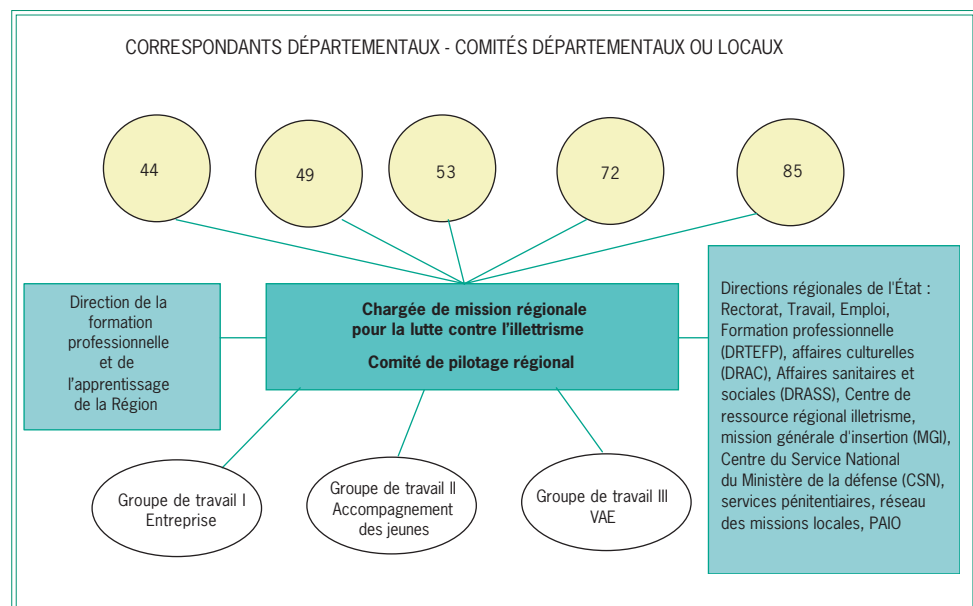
CORRESPONDANTS DÉPARTEMENTAUX - COMITÉS DÉPARTEMENTAUX OU LOCAUX

44

49

53

72

85

Direction de la formation professionnelle et de l'apprentissage de la Région

Chargée de mission régionale pour la lutte contre l'illettrisme

Comité de pilotage régional

Directions régionales de l'État : Rectorat, Travail, Emploi, Formation professionnelle (DRTEFP), affaires culturelles (DRAC), Affaires sanitaires et sociales (DRASS), Centre de ressource régional illetrisme, mission générale d'insertion (MGI), Centre du Service National du Ministère de la défense (CSN), services pénitentiaires, réseau des missions locales, PAIO

Groupe de travail I Entreprise

Groupe de travail II Accompagnement des jeunes

Groupe de travail III VAE